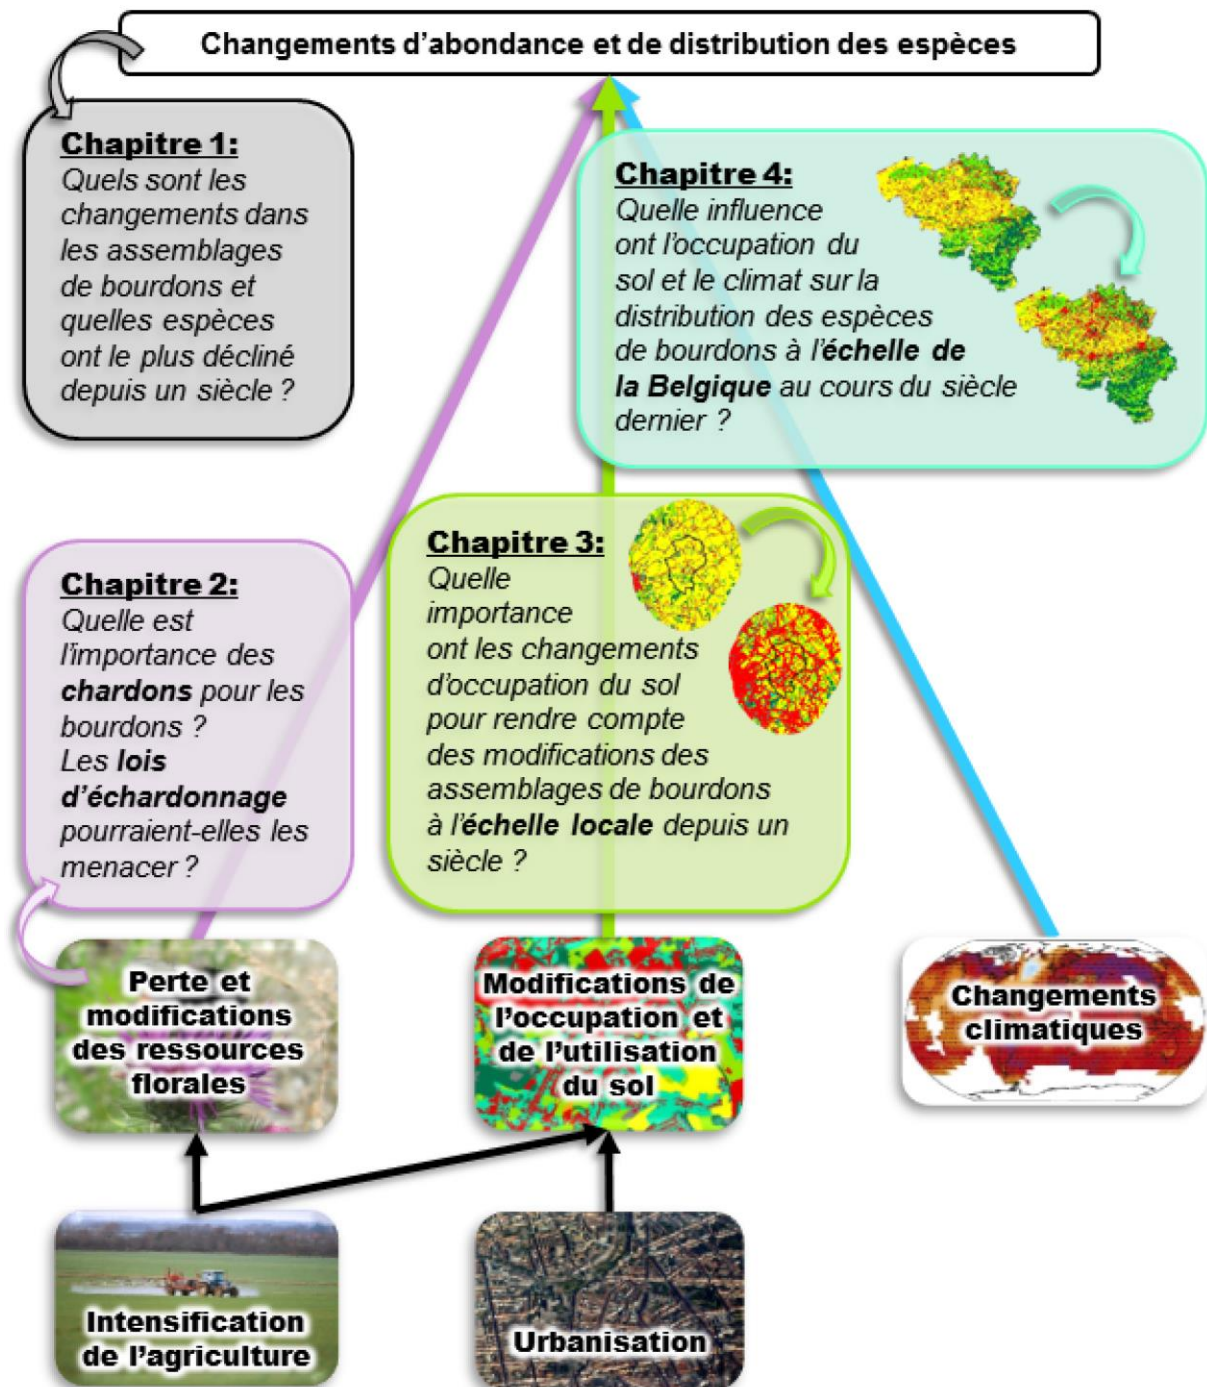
Changements d'abondance et de distribution des espèces

Chapitre 1:
Quels sont les changements dans les assemblages de bourdons et quelles espèces ont le plus décliné depuis un siècle ?

Chapitre 4:
Quelle influence ont l'occupation du sol et le climat sur la distribution des espèces de bourdons à l'échelle de la Belgique au cours du siècle dernier ?

Chapitre 3:
Quelle importance ont les changements d'occupation du sol pour rendre compte des modifications des assemblages de bourdons à l'échelle locale depuis un siècle ?

Chapitre 2:
Quelle est l'importance des chardons pour les bourdons ?
Les lois d'échardonnage pourraient-elles les menacer ?

Perte et modifications des ressources florales

Modifications de l'occupation et de l'utilisation du sol

Changements climatiques

Intensification de l'agriculture

Urbanisation